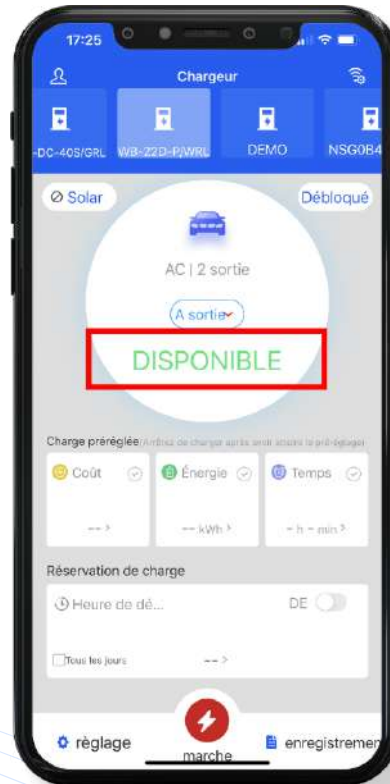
17:25

Chargeur

-DC-40S/GRL
WB-Z2D-P/WRL
DEMO
NSG0B4

Solar
Débloqué

AC | 2 sortie

A sortie

DISPONIBLE

Charge préréglée (Arrêtez de charger après avoir atteint le préréglage)

Coût
Énergie
Temps

-- >
-- kWh >
- h - min >

Réservation de charge

Heure de dé...
DE

Tous les jours
-- >

règlage
marche
enregistremen